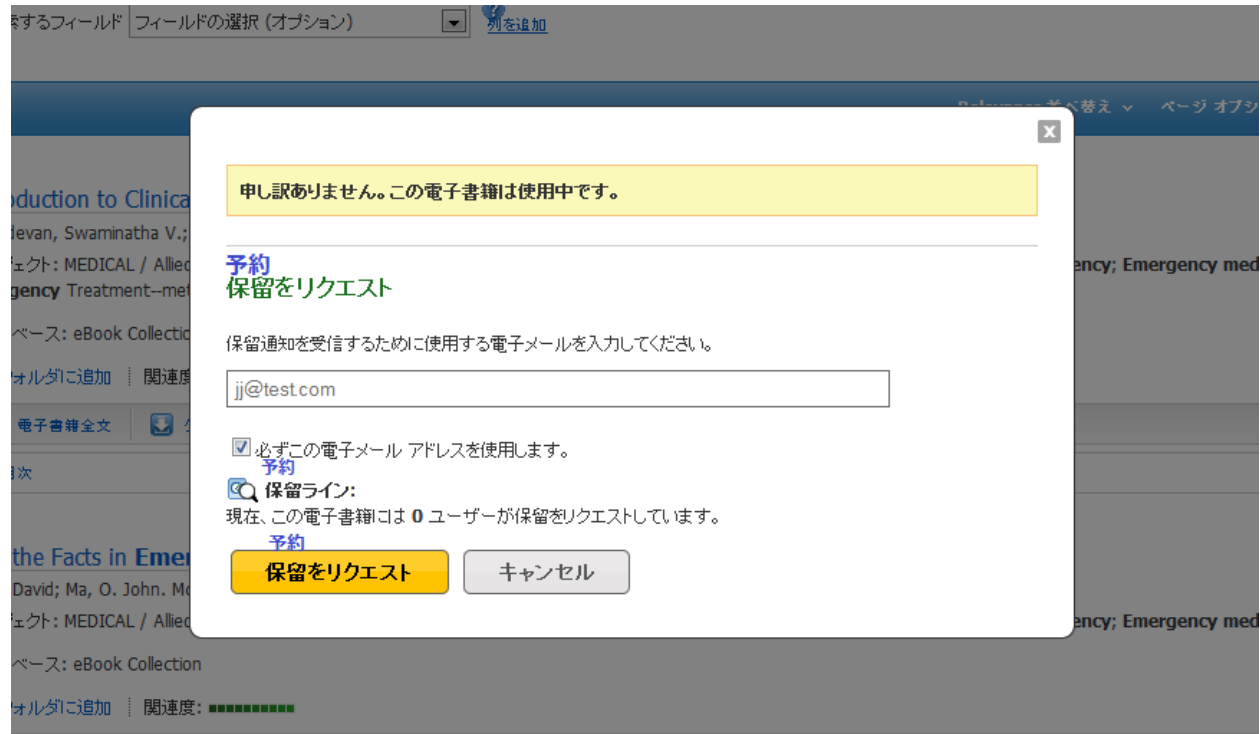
索するフィールド フィールドの選択 (オプション) 列を追加

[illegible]並べ替え ページ オプシ

oduction to Clinica
devan, Swaminatha V.;
ェクト: MEDICAL / Allie
gency Treatment--met
ency; Emergency med
ベース: eBook Collectio
ォルダに追加 関連度
電子書籍全文
目次

the Facts in Emer
David; Ma, O. John. M
ェクト: MEDICAL / Allie
ency; Emergency med
ベース: eBook Collection
ォルダに追加 関連度:

×

申し訳ありません。この電子書籍は使用中です。

予約
保留をリクエスト

保留通知を受信するために使用する電子メールを入力してください。

jj@test.com

必ずこの電子メール アドレスを使用します。

予約
保留ライン:
現在、この電子書籍には 0 ユーザーが保留をリクエストしています。

予約
保留をリクエスト
キャンセル